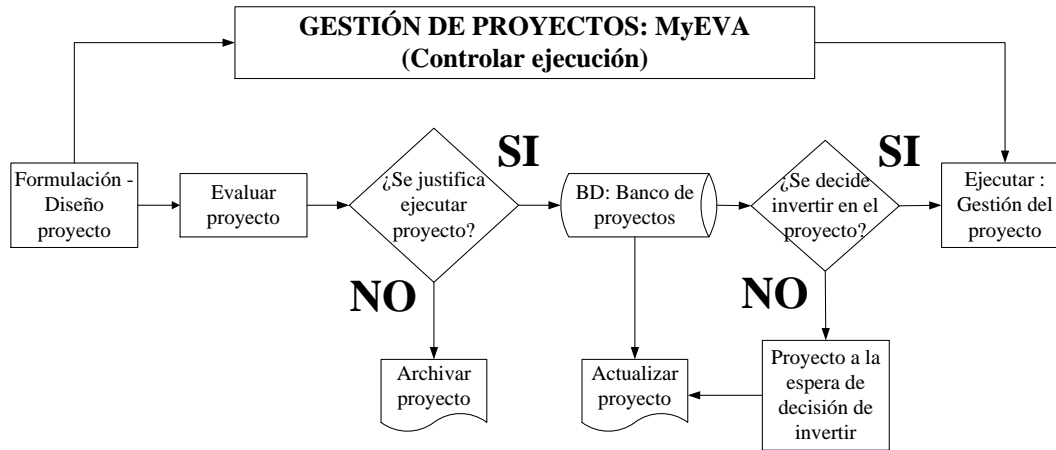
GESTIÓN DE PROYECTOS: MyEVA
(Controlar ejecución)

Formulación - Diseño proyecto

Evaluar proyecto

¿Se justifica ejecutar proyecto?

SI

NO

Archivar proyecto

BD: Banco de proyectos

Actualizar proyecto

¿Se decide invertir en el proyecto?

SI

NO

Proyecto a la espera de decisión de invertir

Ejecutar : Gestión del proyecto